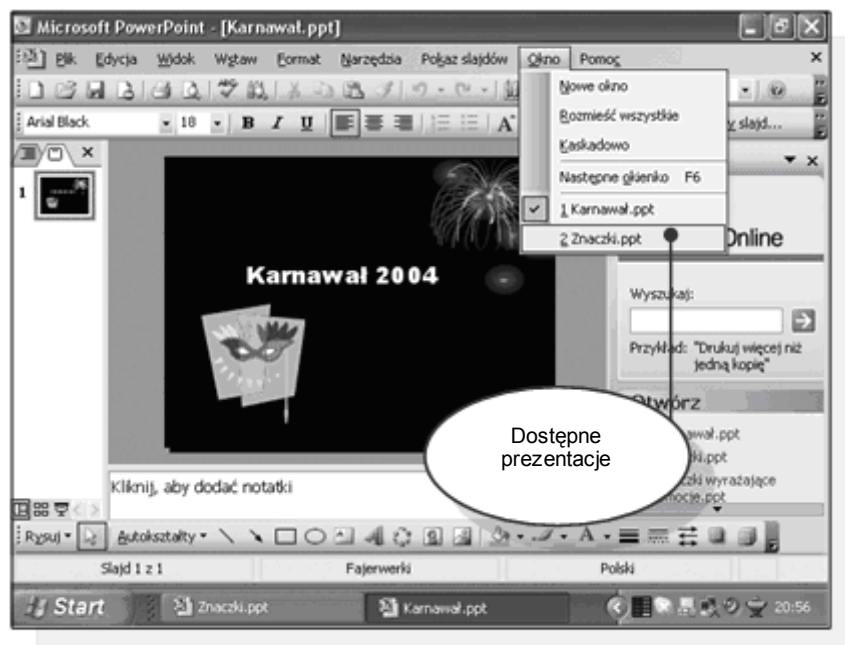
Microsoft PowerPoint - [Karnawał.ppt]

Plik Edycja Widok Wstaw Format Narzędzia Pokaz slajdów Okno Pomoc

Arial Black 18 B I U

Nowe okno
Rozmieść wszystkie
Kaskadowo
Następne okienko F6
1 Karnawał.ppt
2 Znaczki.ppt

y slajd...

Online

Wyszukaj:

Przykład: "Drukuj więcej niż jedną kopię"

Otwórz
awał.ppt
ki.ppt
zki wyrażające
ocje.ppt

1

Karnawał 2004

Dostępne prezentacje

Kliknij, aby dodać notatki

Rysuj Autokształty

Slajd 1 z 1 Fajerwerki Polski

Start Znaczki.ppt Karnawał.ppt 20:56